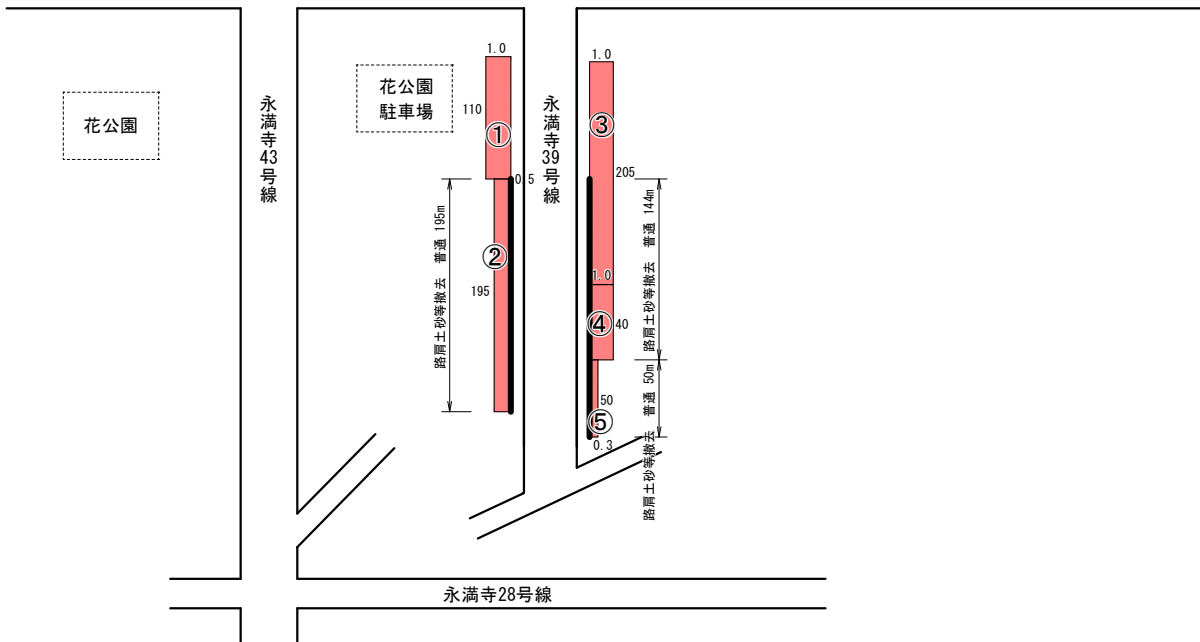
花公園

永満寺43号線

花公園駐車場

1.0

110

①

0.5

路肩土砂等撤去　普通　195m

②

195

永満寺39号線

1.0

③

205

普通　144m

1.0

路肩土砂等撤去

④

40

普通　50m

50

⑤

0.3

路肩土砂等撤去

永満寺28号線